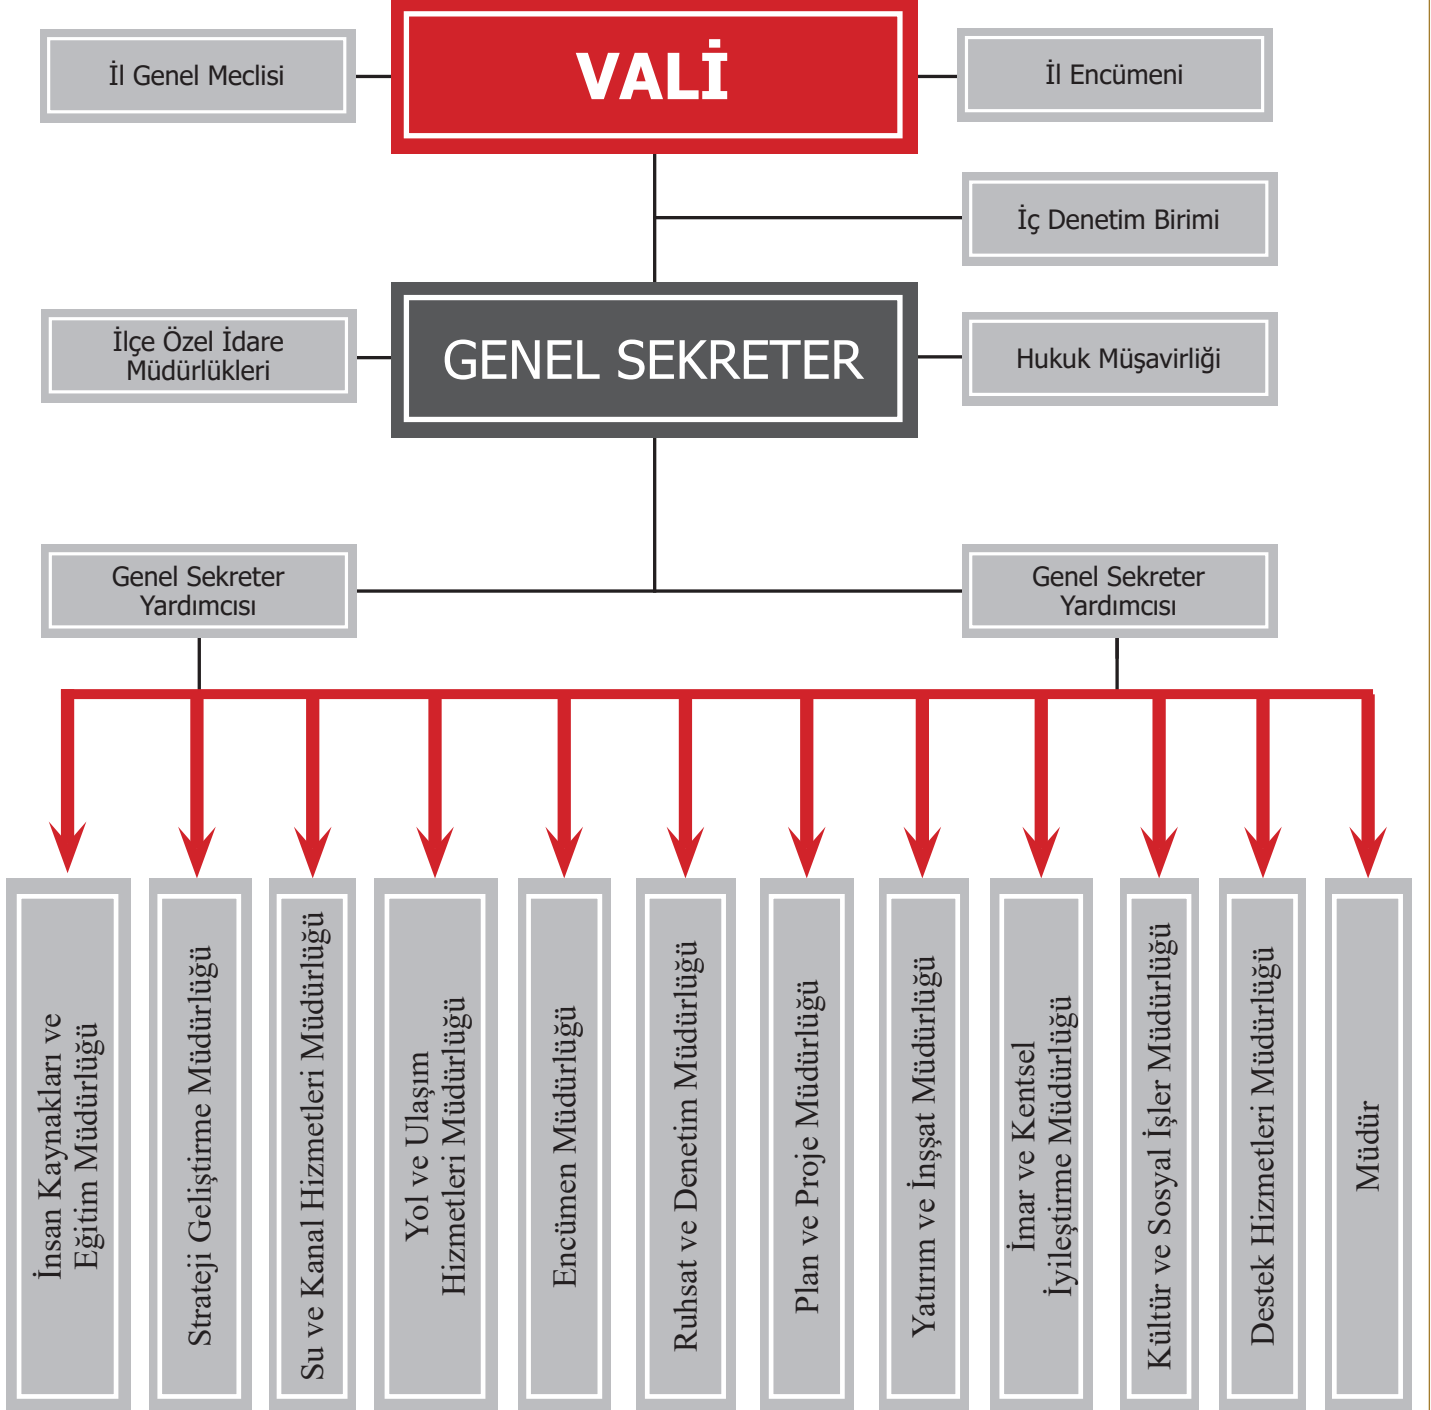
İl Genel Meclisi

VALİ

İl Encümeni

İç Denetim Birimi

İlçe Özel İdare Müdürlükleri

GENEL SEKRETER

Hukuk Müşavirliği

Genel Sekreter Yardımcısı

Genel Sekreter Yardımcısı

İnsan Kaynakları ve Eğitim Müdürlüğü

Strateji Geliştirme Müdürlüğü

Su ve Kanal Hizmetleri Müdürlüğü

Yol ve Ulaşım Hizmetleri Müdürlüğü

Encümen Müdürlüğü

Ruhsat ve Denetim Müdürlüğü

Plan ve Proje Müdürlüğü

Yatırım ve İnşşat Müdürlüğü

İmar ve Kentsel İyileştirme Müdürlüğü

Kültür ve Sosyal İşler Müdürlüğü

Destek Hizmetleri Müdürlüğü

Müdür